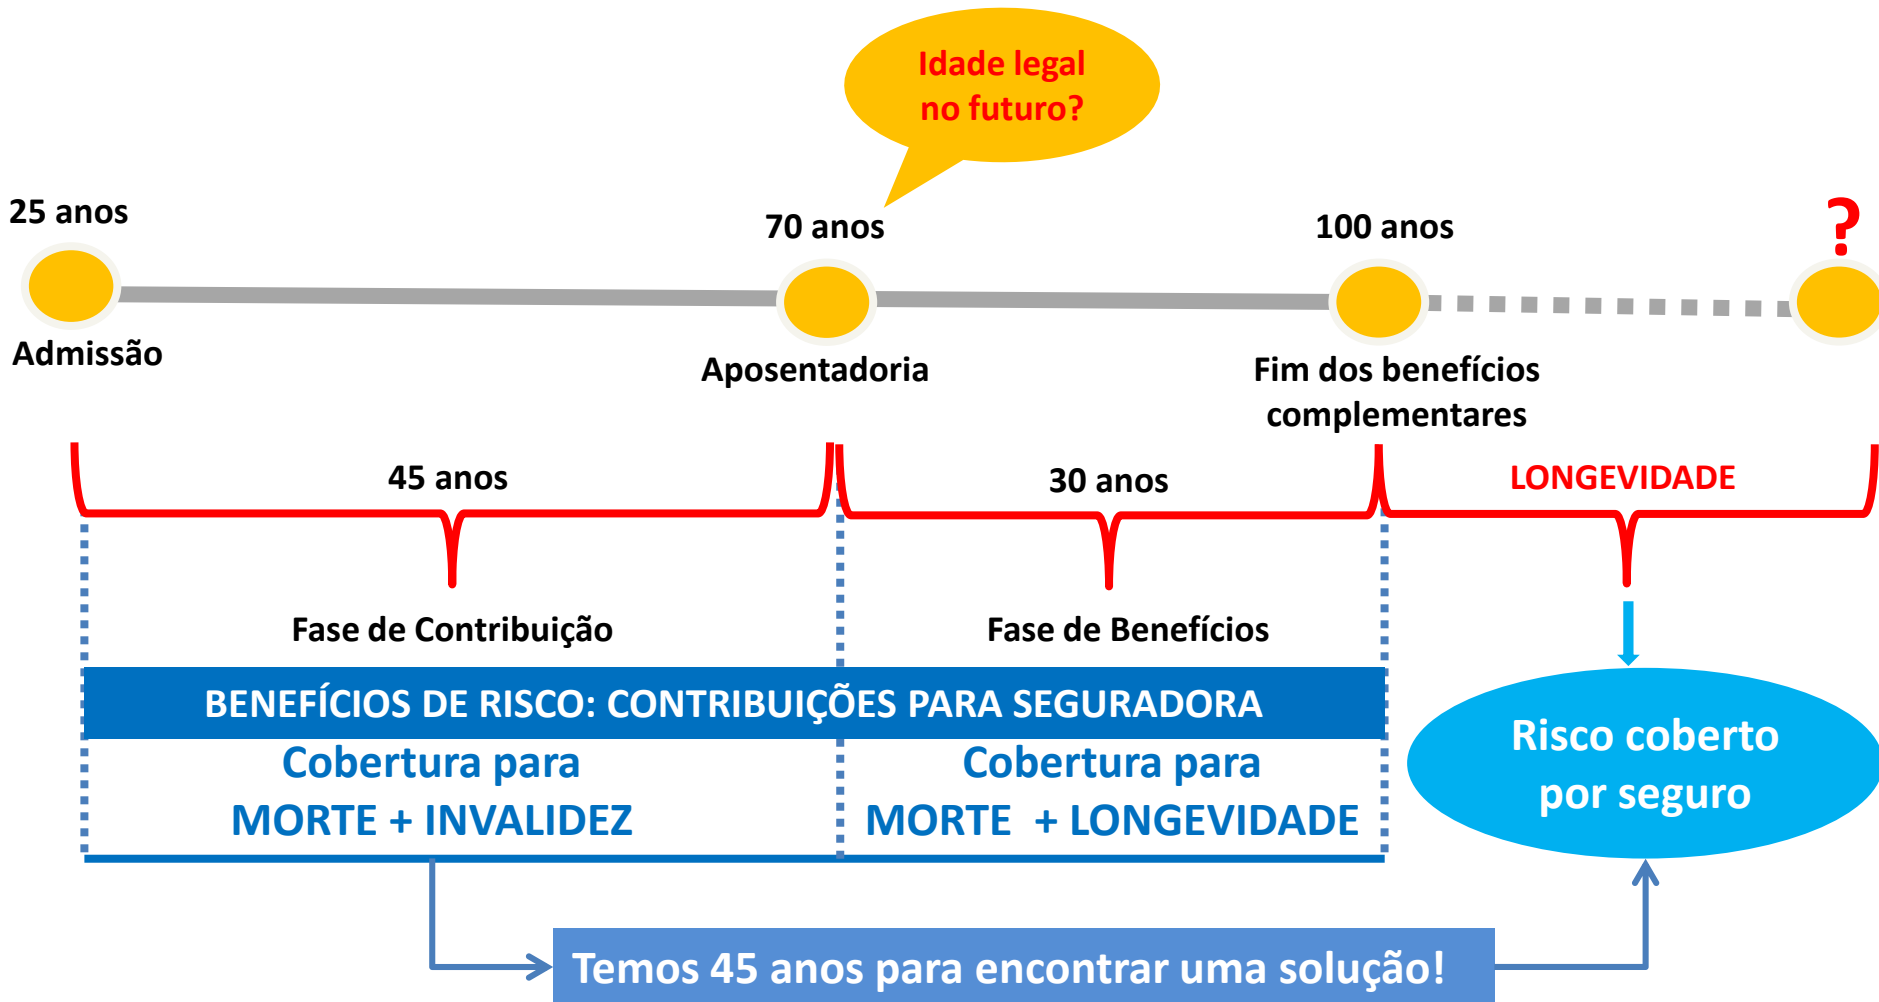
Idade legal no futuro?

25 anos

70 anos

100 anos

?

Admissão

Aposentadoria

Fim dos benefícios complementares

45 anos

30 anos

LONGEVIDADE

Fase de Contribuição

Fase de Benefícios

BENEFÍCIOS DE RISCO: CONTRIBUIÇÕES PARA SEGURADORA

Cobertura para MORTE + INVALIDEZ

Cobertura para MORTE + LONGEVIDADE

Risco coberto por seguro

Temos 45 anos para encontrar uma solução!